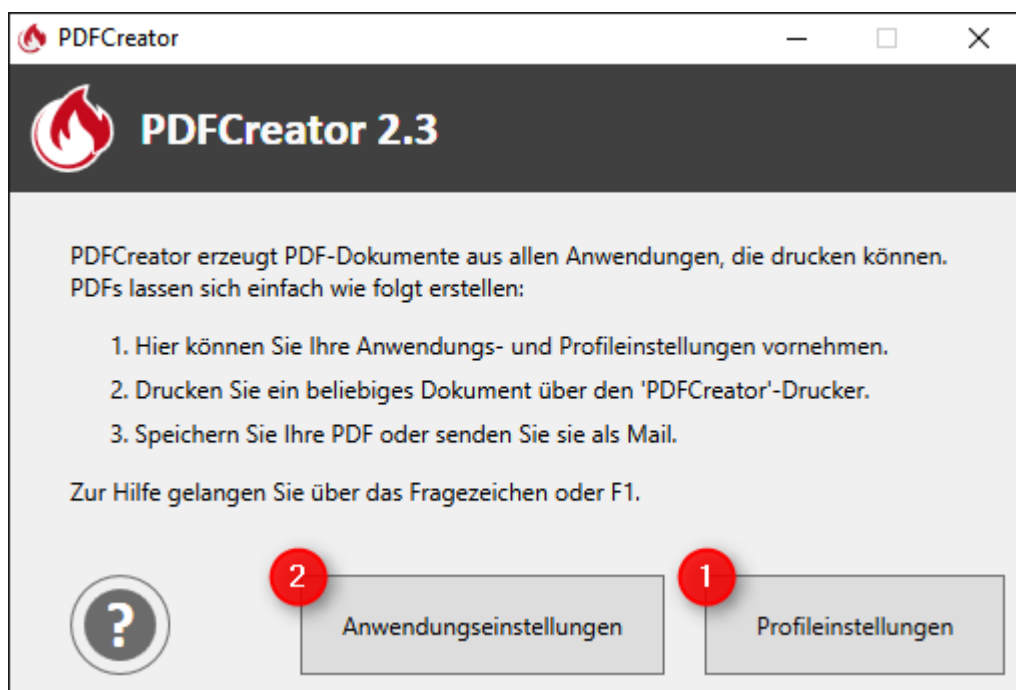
PDFCreator

PDFCreator 2.3

PDFCreator erzeugt PDF-Dokumente aus allen Anwendungen, die drucken können. PDFs lassen sich einfach wie folgt erstellen:

1. Hier können Sie Ihre Anwendungs- und Profileinstellungen vornehmen.

2. Drucken Sie ein beliebiges Dokument über den 'PDFCreator'-Drucker.

3. Speichern Sie Ihre PDF oder senden Sie sie als Mail.

Zur Hilfe gelangen Sie über das Fragezeichen oder F1.

?

2

Anwendungseinstellungen

1

Profileinstellungen